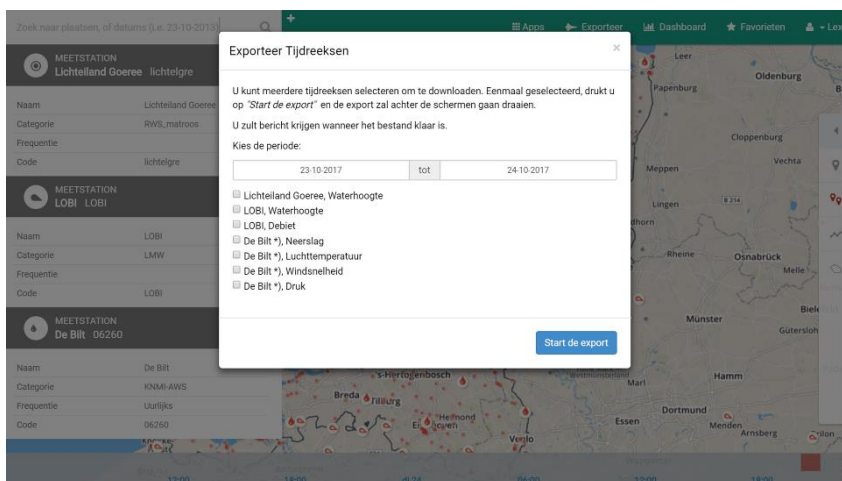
Zoek naar plaatsen, of datums (i.e. 23-10-2013)

Apps Exporteer Dashboard Favorieten Lex

MEETSTATION
Lichteiland Goeree lichtelgre

| Naam | Lichteiland Goeree |
|---|---|
| Categorie | RWS_matroos |
| Frequentie | |
| Code | lichtelgre |

MEETSTATION
LOBI LOBI

| Naam | LOBI |
|---|---|
| Categorie | LMW |
| Frequentie | |
| Code | LOBI |

MEETSTATION
De Bilt 06260

| Naam | De Bilt |
|---|---|
| Categorie | KNMI-AWS |
| Frequentie | Uurlijks |
| Code | 06260 |

Exporteer Tijdreeksen

×

U kunt meerdere tijdreeksen selecteren om te downloaden. Eenmaal geselecteerd, drukt u op "Start de export" en de export zal achter de schermen gaan draaien.

U zult bericht krijgen wanneer het bestand klaar is.

Kies de periode:

23-10-2017 tot 24-10-2017

Lichteiland Goeree, Waterhoogte
LOBI, Waterhoogte
LOBI, Debiet
De Bilt *), Neerslag
De Bilt *), Luchttemperatuur
De Bilt *), Windsnelheid
De Bilt *), Druk

Start de export

Leer Oldenburg Papenburg Cloppenburg Vechta Meppen Lingen Rheine Osnabrück Melle Münster Gütersloh Hamm Dortmund Essen Menden Arnsberg Marl 's-Hertogenbosch Breda Tilburg Helmond Eindhoven Venlo

12:00 18:00 12:00 18:00